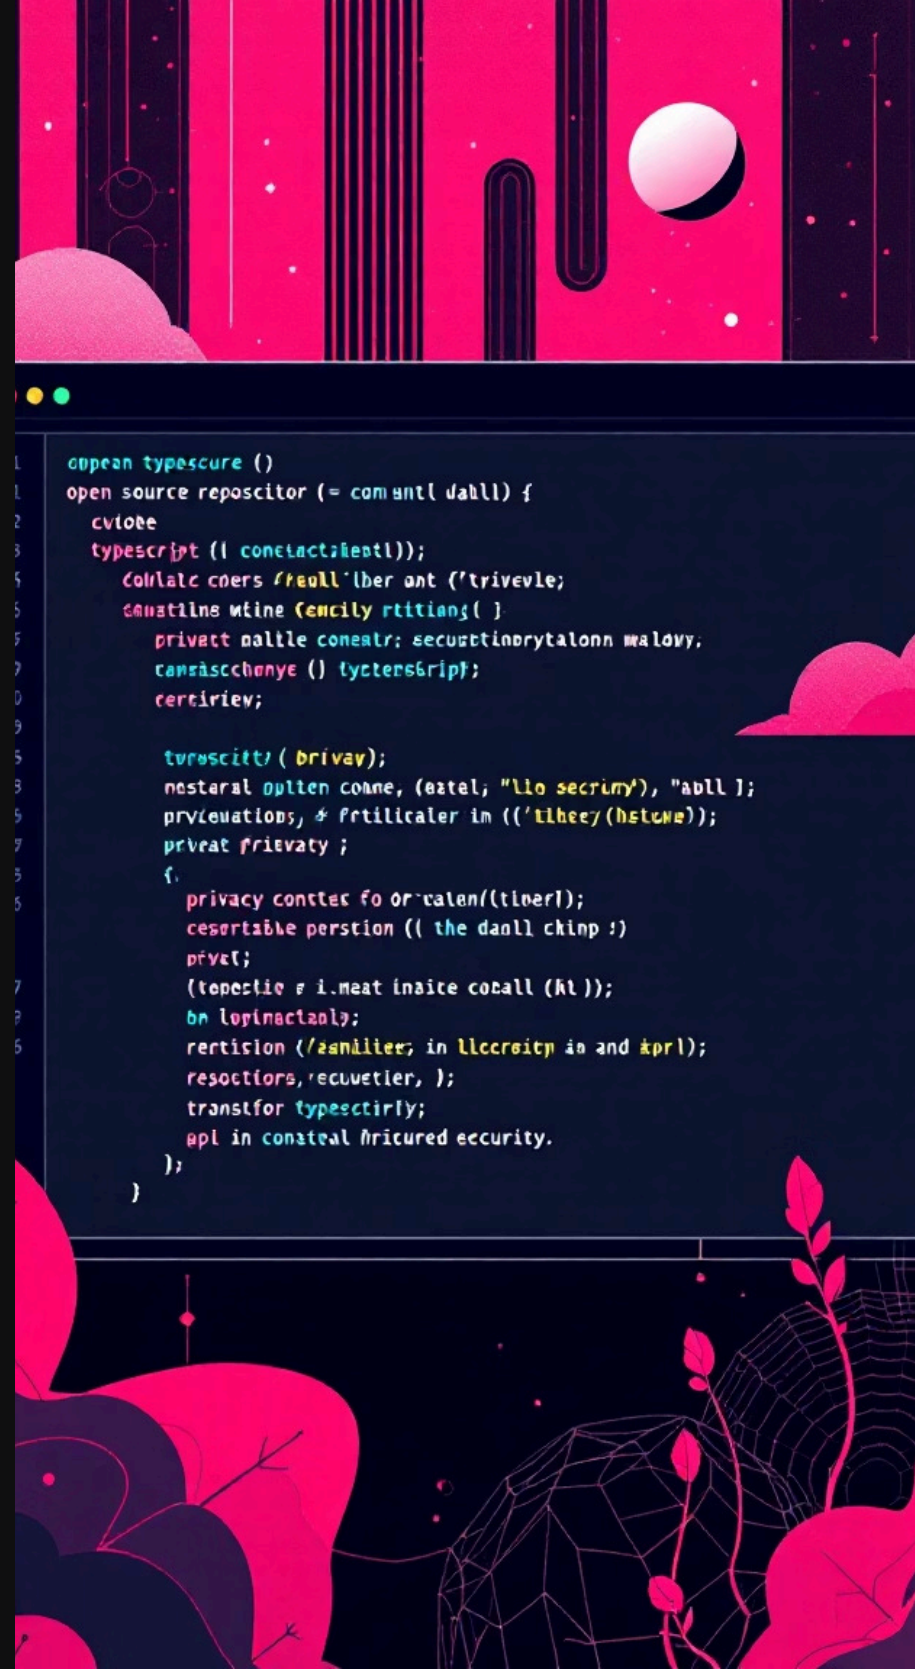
1 oopean typescure ()
1 open source repositor (= comuntl dalll) {
2 cvioee
3 typescript (I conctactiaentl));
5 Collalc coers freoll'lber ont ('trivevle;
5 cnuatilns mtine (encily rtitiang( }
5 privatt oaltle coneatr; secusttinorytalonn malovy.
7 canaiscchonye () typtersbript;
0 cercirtev;
9
5 turoscitt/ ( brivay);
3 nesteral oplten conne, (eatel; "Llo secriny"), "abll ];
5 prvieuations, & frtilicaler im (('tlbeey(hstuwe));
7 prveat frievaty ;
3 {
5 privacy conttes fo or-talen((tioerl);
cesortabbe perstion (( the danll chinp :)
prvet;
7 (topectie = i.meat inaite cocall (kl ));
3 bn lopinactanlp;
5 rertision (/aanilier; in llccrsitp ia and kprl);
resoctiors, recuetier, );
transtfor typeectirly;
apl in conateal fricured ecurity.
);
}